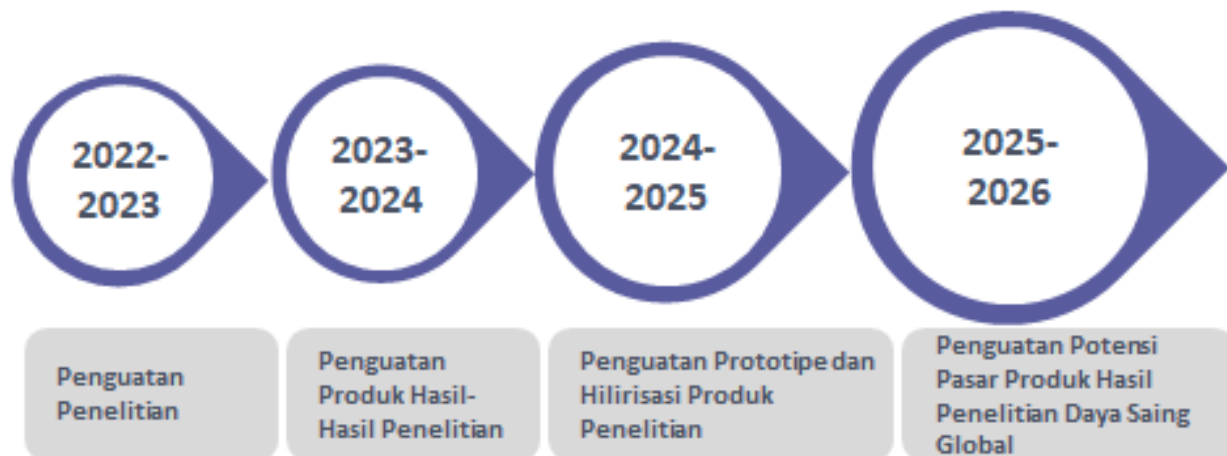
2022-2023

2023-2024

2024-2025

2025-2026

Penguatan Penelitian

Penguatan Produk Hasil-Hasil Penelitian

Penguatan Prototipe dan Hilirisasi Produk Penelitian

Penguatan Potensi Pasar Produk Hasil Penelitian Daya Saing Global